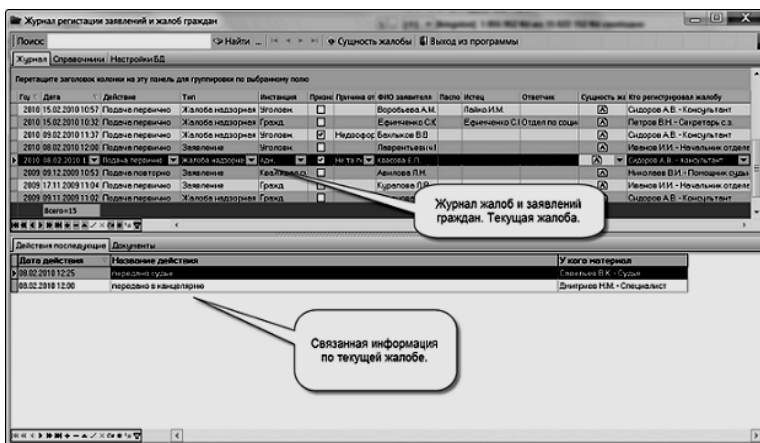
Журнал регистрации заявлений и жалоб граждан

Поиск: Найти Сущность жалобы Выход из программы

Журнал Справочники Настройки БД

Перетащите заголовок колонки на эту панель для группировки по выбранному полю

| Год | Дата | Действие | Тип | Инстанция | Призн | Причина от | ФИО заявителя | Паспо | Истец | Ответчик | Сущность ж | Кто регистрировал жалобу |
|---|---|---|---|---|---|---|---|---|---|---|---|---|
| 2010 | 15.02.2010 10:57 | Подача первично | Жалоба надзорная | Уголовн. | | | Воробьева А.М. | | Лайко И.М. | | | Сидоров А.В. - Консультант |
| 2010 | 15.02.2010 10:32 | Подача первично | Жалоба надзорная | Гражд. | | | Ефимченко С.К. | | Ефимченко С.К. | Отдел по соци | | Петров В.Н. - Секретарь с.з. |
| 2010 | 09.02.2010 11:37 | Подача первично | Жалоба надзорная | Уголовн. | ☑ | Недоофор | Бахтыков В.В. | | | | | Сидоров А.В. - Консультант |
| 2010 | 08.02.2010 12:00 | Подача первично | Заявление | Уголовн. | | | Лаврентьев И.И. | | | | | Иванов И.И. - Начальник отделе |
| 2010 | 08.02.2010 | Подача первичн | Жалоба надзорн | Адм. | ☑ | Не та ин | Квасова Е.П. | | | | | Сидоров А.В. - Консультант |
| 2009 | 09.12.2009 10:53 | Подача повторно | Заявление | Кассационн | | | Авилова П.Н. | | | | | Николаев В.И. - Помощник судьи |
| 2009 | 17.11.2009 11:04 | Подача первично | Жалоба надзорная | Гражд. | | | Куропова Л.В. | | | | | Иванов И.И. - Начальник отделе |
| 2009 | 09.11.2009 11:02 | Подача первично | Жалоба надзорная | Гражд. | | | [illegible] | | | | | Сидоров А.В. - Консультант |

Всего=15

Журнал жалоб и заявлений граждан. Текущая жалоба.

Действия последующие Документы

| Дата действия | Название действия | У кого материал |
|---|---|---|
| 08.02.2010 12:25 | передано судье | Свешъев В.К. - Судья |
| 08.02.2010 12:00 | передано в канцелярию | Дмитриев Н.М. - Специалист |

Связанная информация по текущей жалобе.